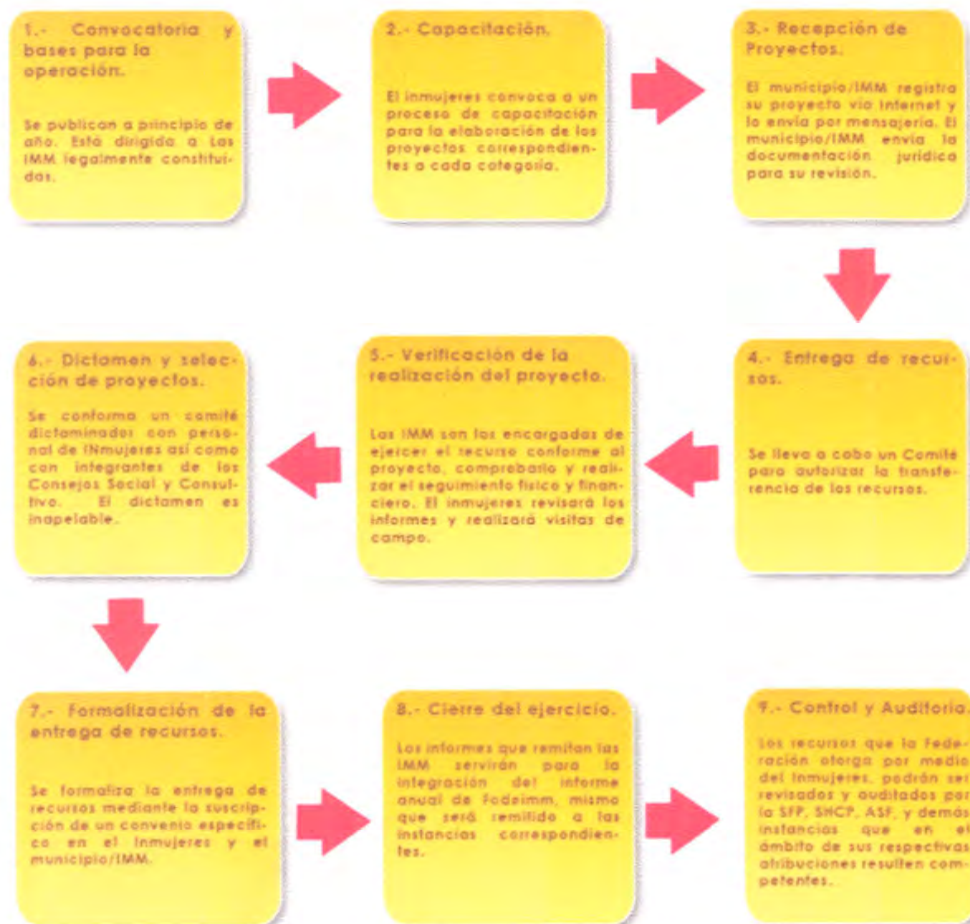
1.- Convocatoria y bases para la operación.

Se publican a principio de año. Está dirigida a Las IMM legalmente constituidas.

2.- Capacitación.

El inmujeres convoca a un proceso de capacitación para la elaboración de los proyectos correspondientes a cada categoría.

3.- Recepción de Proyectos.

El municipio/IMM registra su proyecto vía internet y lo envía por mensajería. El municipio/IMM envía la documentación jurídica para su revisión.

4.- Entrega de recursos.

Se lleva a cabo un Comité para autorizar la transferencia de los recursos.

5.- Verificación de la realización del proyecto.

Las IMM son las encargadas de ejercer el recurso conforme al proyecto, comprobarlo y realizar el seguimiento físico y financiero. El inmujeres revisará los informes y realizará visitas de campo.

6.- Dictamen y selección de proyectos.

Se conforma un comité dictaminador con personal de INmujeres así como con integrantes de los Consejos Social y Consultivo. El dictamen es inapelable.

7.- Formalización de la entrega de recursos.

Se formaliza la entrega de recursos mediante la suscripción de un convenio específico en el Inmujeres y el municipio/IMM.

8.- Cierre del ejercicio.

Los informes que remitan las IMM servirán para la integración del informe anual de Fodeimm, mismo que será remitido a las instancias correspondientes.

9.- Control y Auditoría.

Los recursos que la Federación otorga por medio del Inmujeres, podrán ser revisados y auditados por la SFP, SHCP, ASF, y demás instancias que en el ámbito de sus respectivas atribuciones resulten competentes.